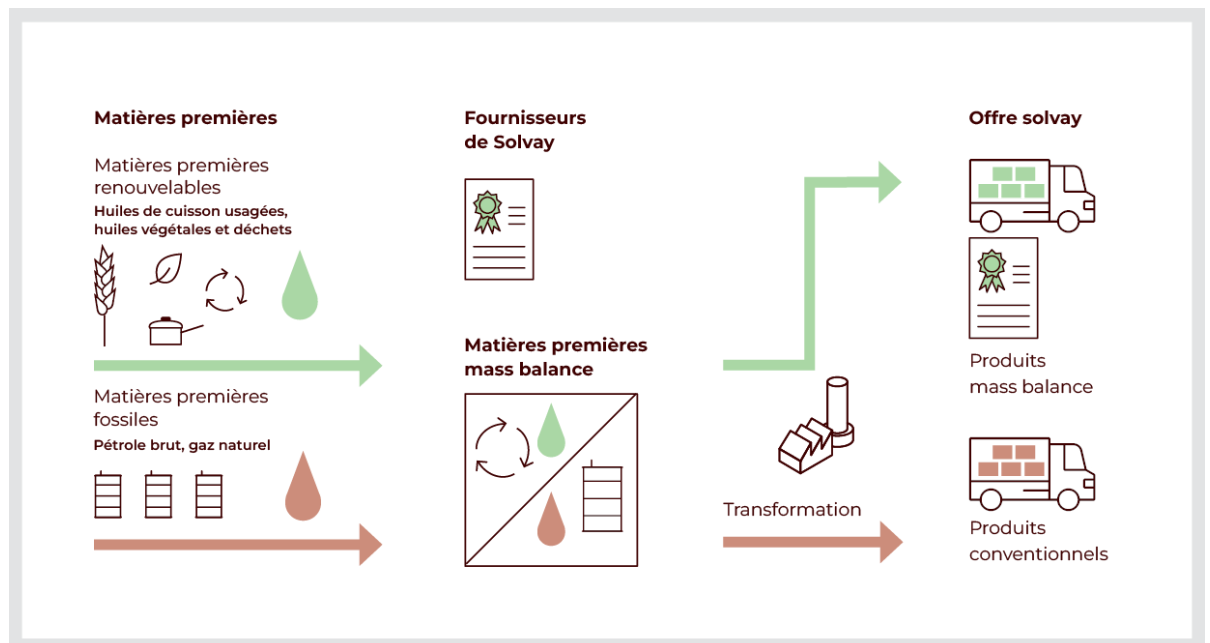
Matières premières

Matières premières renouvelables

Huiles de cuisson usagées, huiles végétales et déchets

Matières premières fossiles

Pétrole brut, gaz naturel

Fournisseurs de Solvay

Matières premières mass balance

Transformation

Offre solvay

Produits mass balance

Produits conventionnels